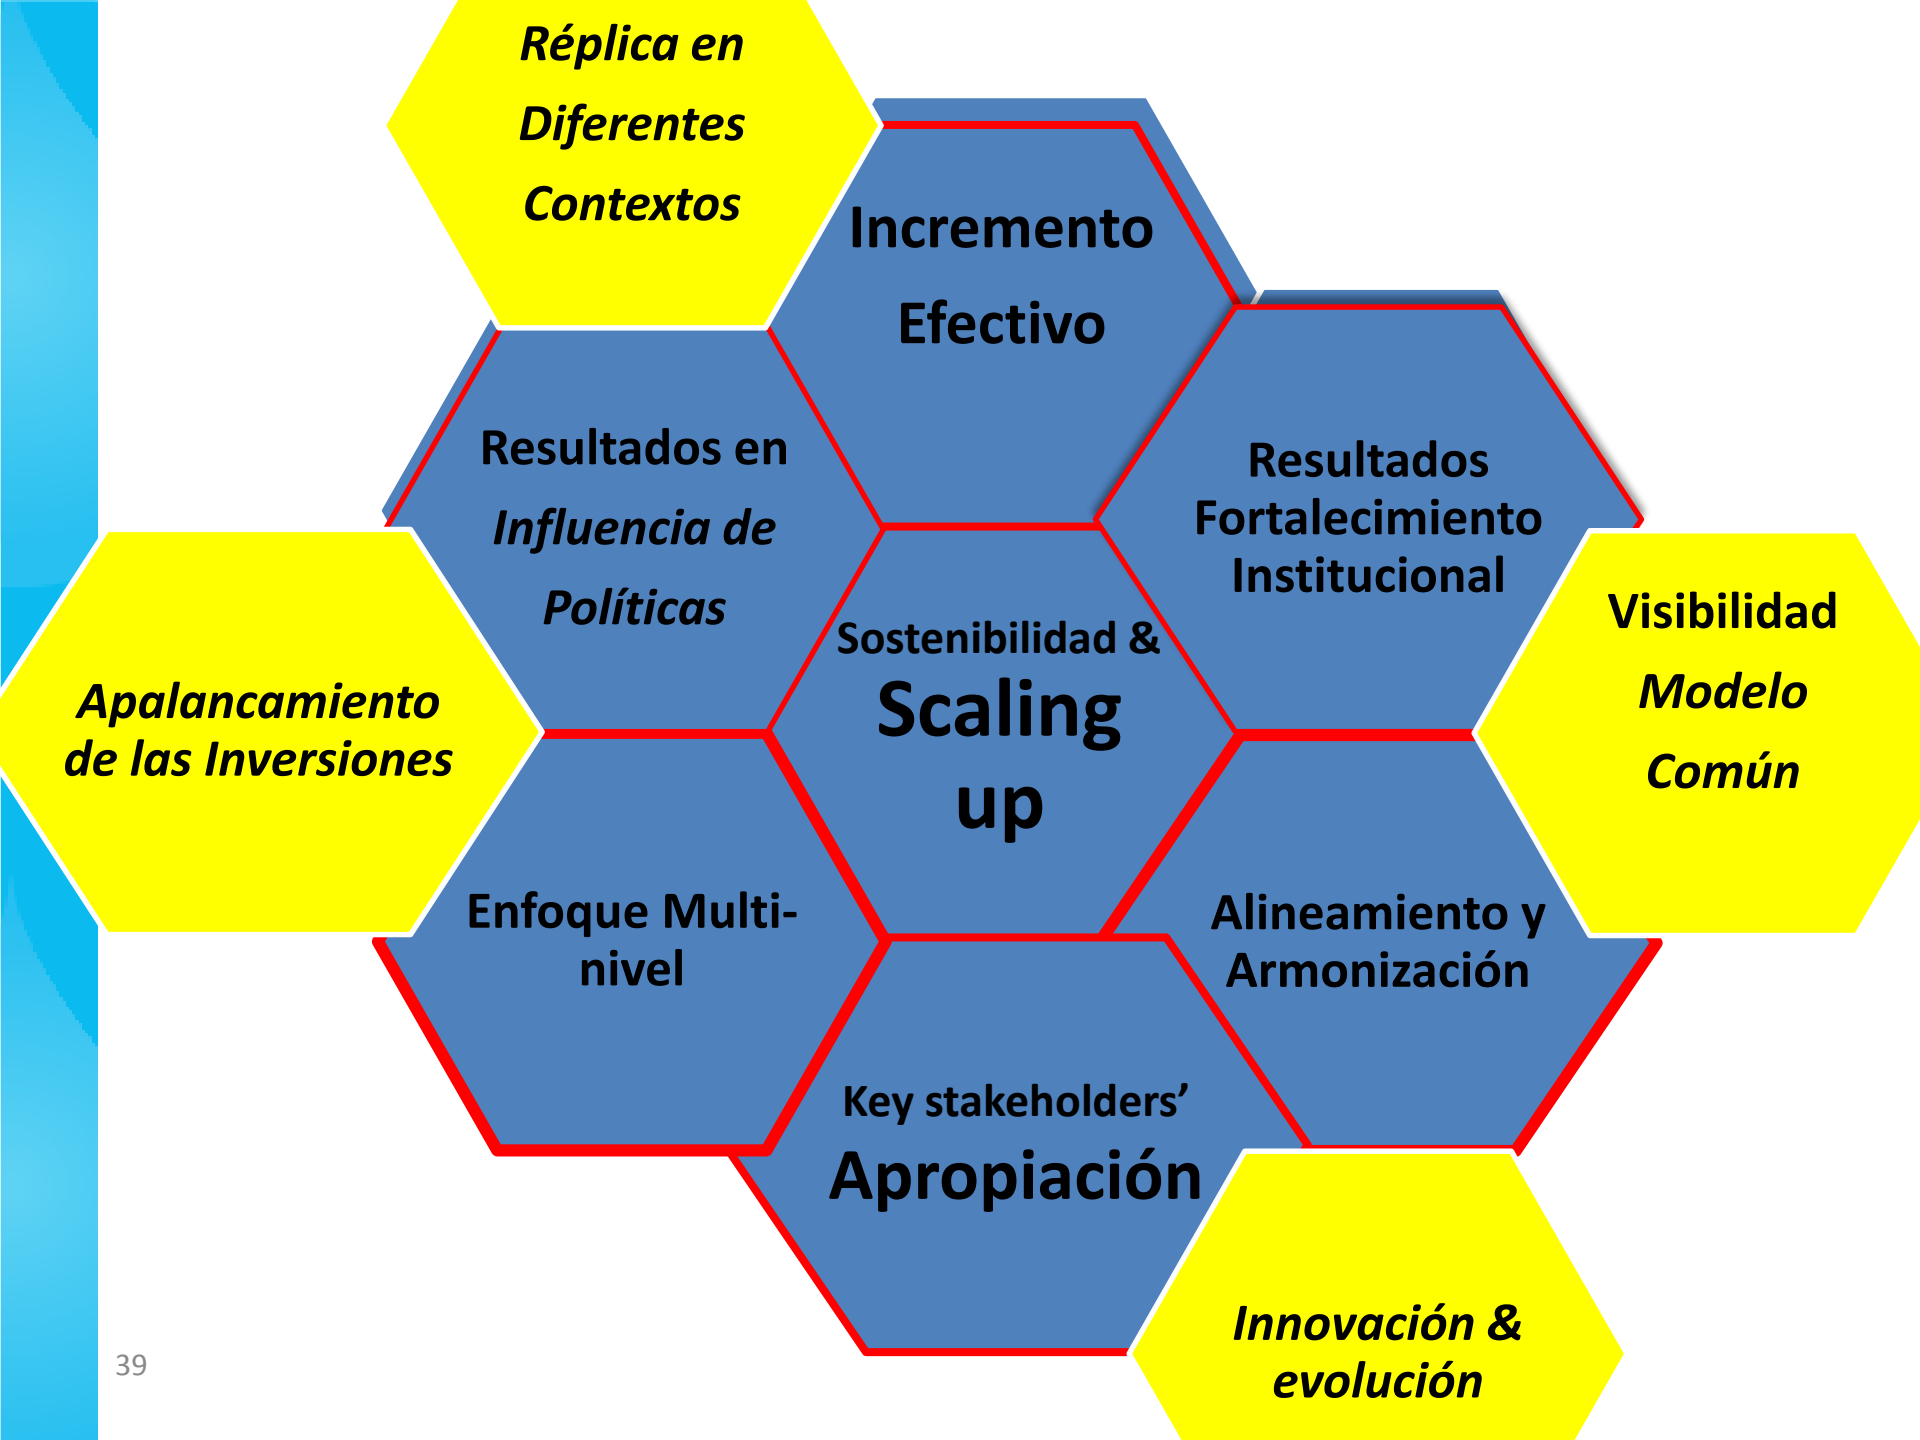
Réplica en Diferentes Contextos

Incremento Efectivo

Resultados en Influencia de Políticas

Resultados Fortalecimiento Institucional

Apalancamiento de las Inversiones

Sostenibilidad & Scaling up

Visibilidad Modelo Común

Enfoque Multi-nivel

Alineamiento y Armonización

Key stakeholders' Apropiación

Innovación & evolución

39